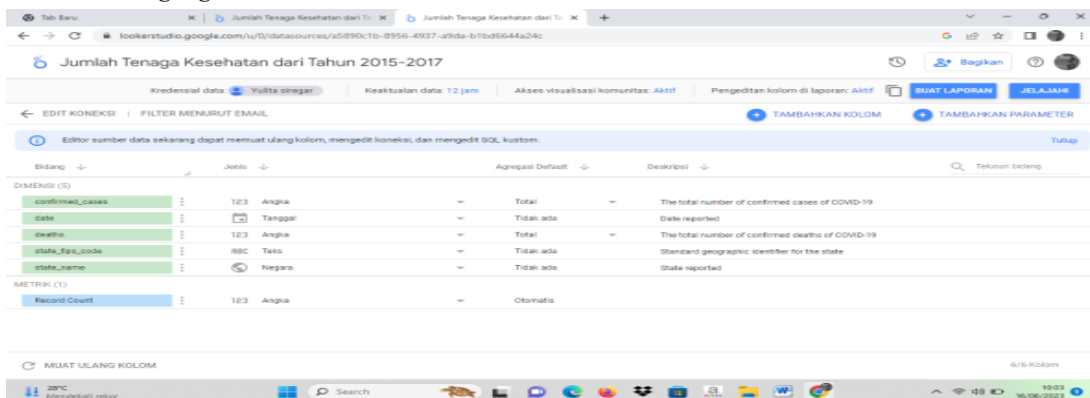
Tab Baru | Jumlah Tenaga Kesehatan dari Ta | Jumlah Tenaga Kesehatan dari Ta | +

lookerstudio.google.com/u/0/datasources/a5890c1b-8956-4937-a9da-b1bd6644a24c

Jumlah Tenaga Kesehatan dari Tahun 2015-2017

Bagikan

Kredensial data: Yulita sinegar | Keaktualan data: 12 jam | Akses visualisasi komunitas: Aktif | Pengeditan kolom di laporan: Aktif | BUAT LAPORAN | JELAJAHI

← EDIT KONEKSI | FILTER MENURUT EMAIL | TAMBAHKAN KOLOM | TAMBAHKAN PARAMETER

Editor sumber data sekarang dapat memuat ulang kolom, mengedit koneksi, dan mengedit SQL kustom. Tutup

| Bidang | Jenis | Agregasi Default | Deskripsi |
|---|---|---|---|
| DIMENSI (5) | | | |
| confirmed_cases | 123 Angka | Total | The total number of confirmed cases of COVID-19 |
| date | Tanggal | Tidak ada | Date reported |
| deaths | 123 Angka | Total | The total number of confirmed deaths of COVID-19 |
| state_fips_code | RBC Teks | Tidak ada | Standard geographic identifier for the state |
| state_name | Negara | Tidak ada | State reported |
| METRIK (1) | | | |
| Record Count | 123 Angka | Otomatis | |

Telusuri bidang

MUAT ULANG KOLOM

6/6 Kolom

28°C Berawan | Search | 10:03 16/06/2023